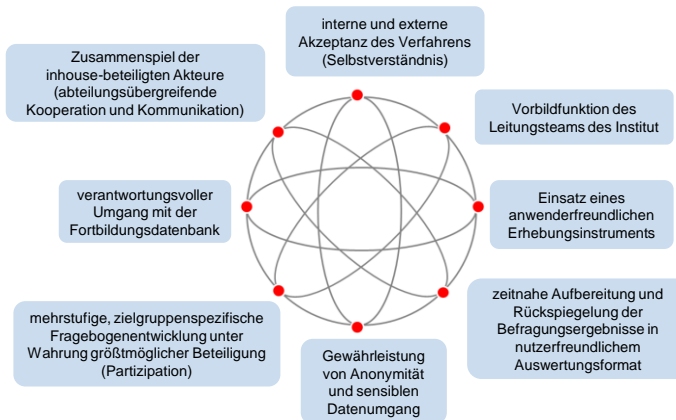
interne und externe Akzeptanz des Verfahrens (Selbstverständnis)

Zusammenspiel der inhouse-beteiligten Akteure (abteilungsübergreifende Kooperation und Kommunikation)

Vorbildfunktion des Leitungsteams des Institut

verantwortungsvoller Umgang mit der Fortbildungsdatenbank

Einsatz eines anwenderfreundlichen Erhebungsinstruments

mehrstufige, zielgruppenspezifische Fragebogenentwicklung unter Wahrung größtmöglicher Beteiligung (Partizipation)

zeitnahe Aufbereitung und Rückspiegelung der Befragungsergebnisse in nutzerfreundlichem Auswertungsformat

Gewährleistung von Anonymität und sensiblen Datenumgang